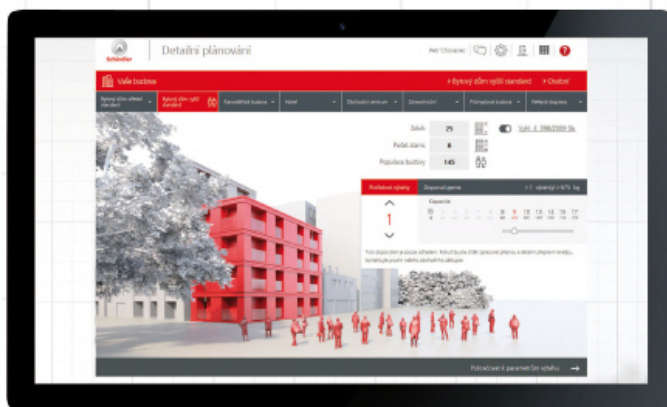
Schindler

Detailní plánování

Petr Chovanec

Vaše budova

> Bytový dům vyšší standard > Ostatní

Bytový dům střední standard

Bytový dům vyšší standard

Kancelářská budova

Hotel

Obchodní centrum

Zdravotnictví

Průmyslová budova

Veřejné doprava

Zastávky 25

Počet stanic 8

Populace budovy 145

Vyhl. č. 398/2009 Sb.

Požadavky výtahy

Doporučené jednotky

1

Kapacita

8 9 10 13 16 17

Pokračovat k parametrům výtahu →